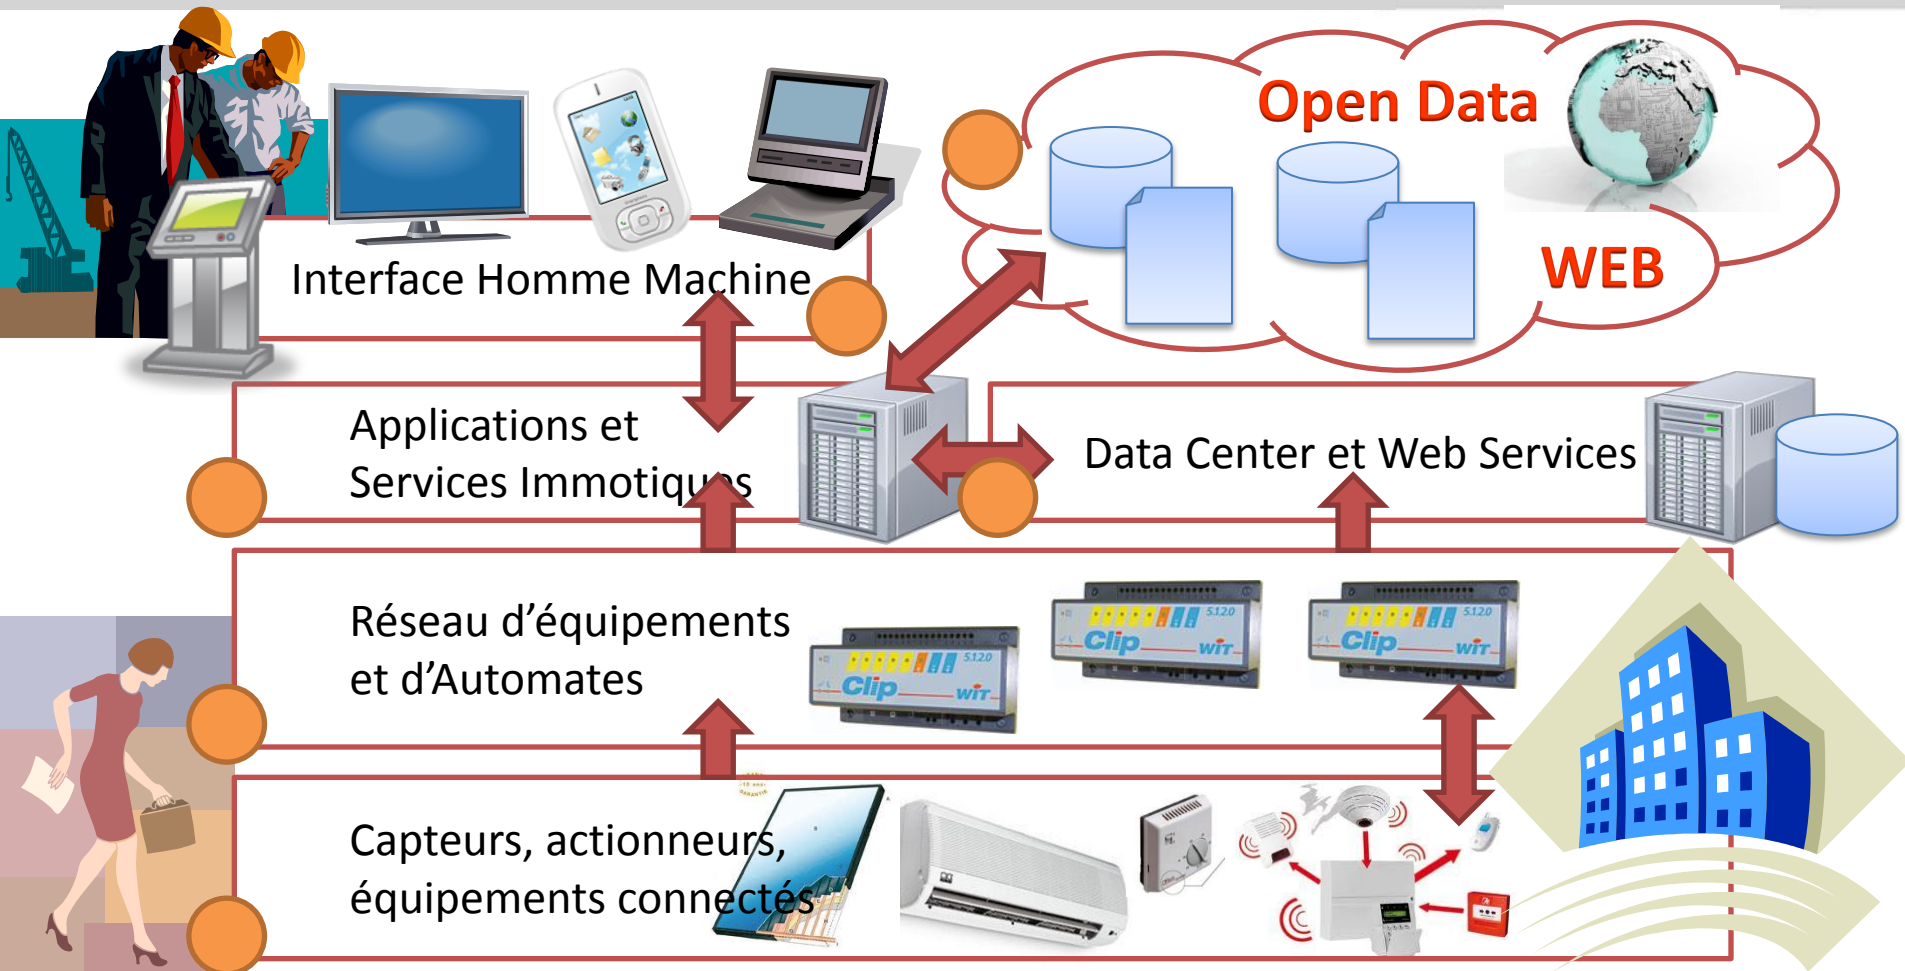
Open Data

WEB

Interface Homme Machine

Applications et Services Immotiques

Data Center et Web Services

Réseau d'équipements et d'Automates

Clip WIT 5120

Clip WIT 5120

Clip WIT 5120

Capteurs, actionneurs, équipements connectés